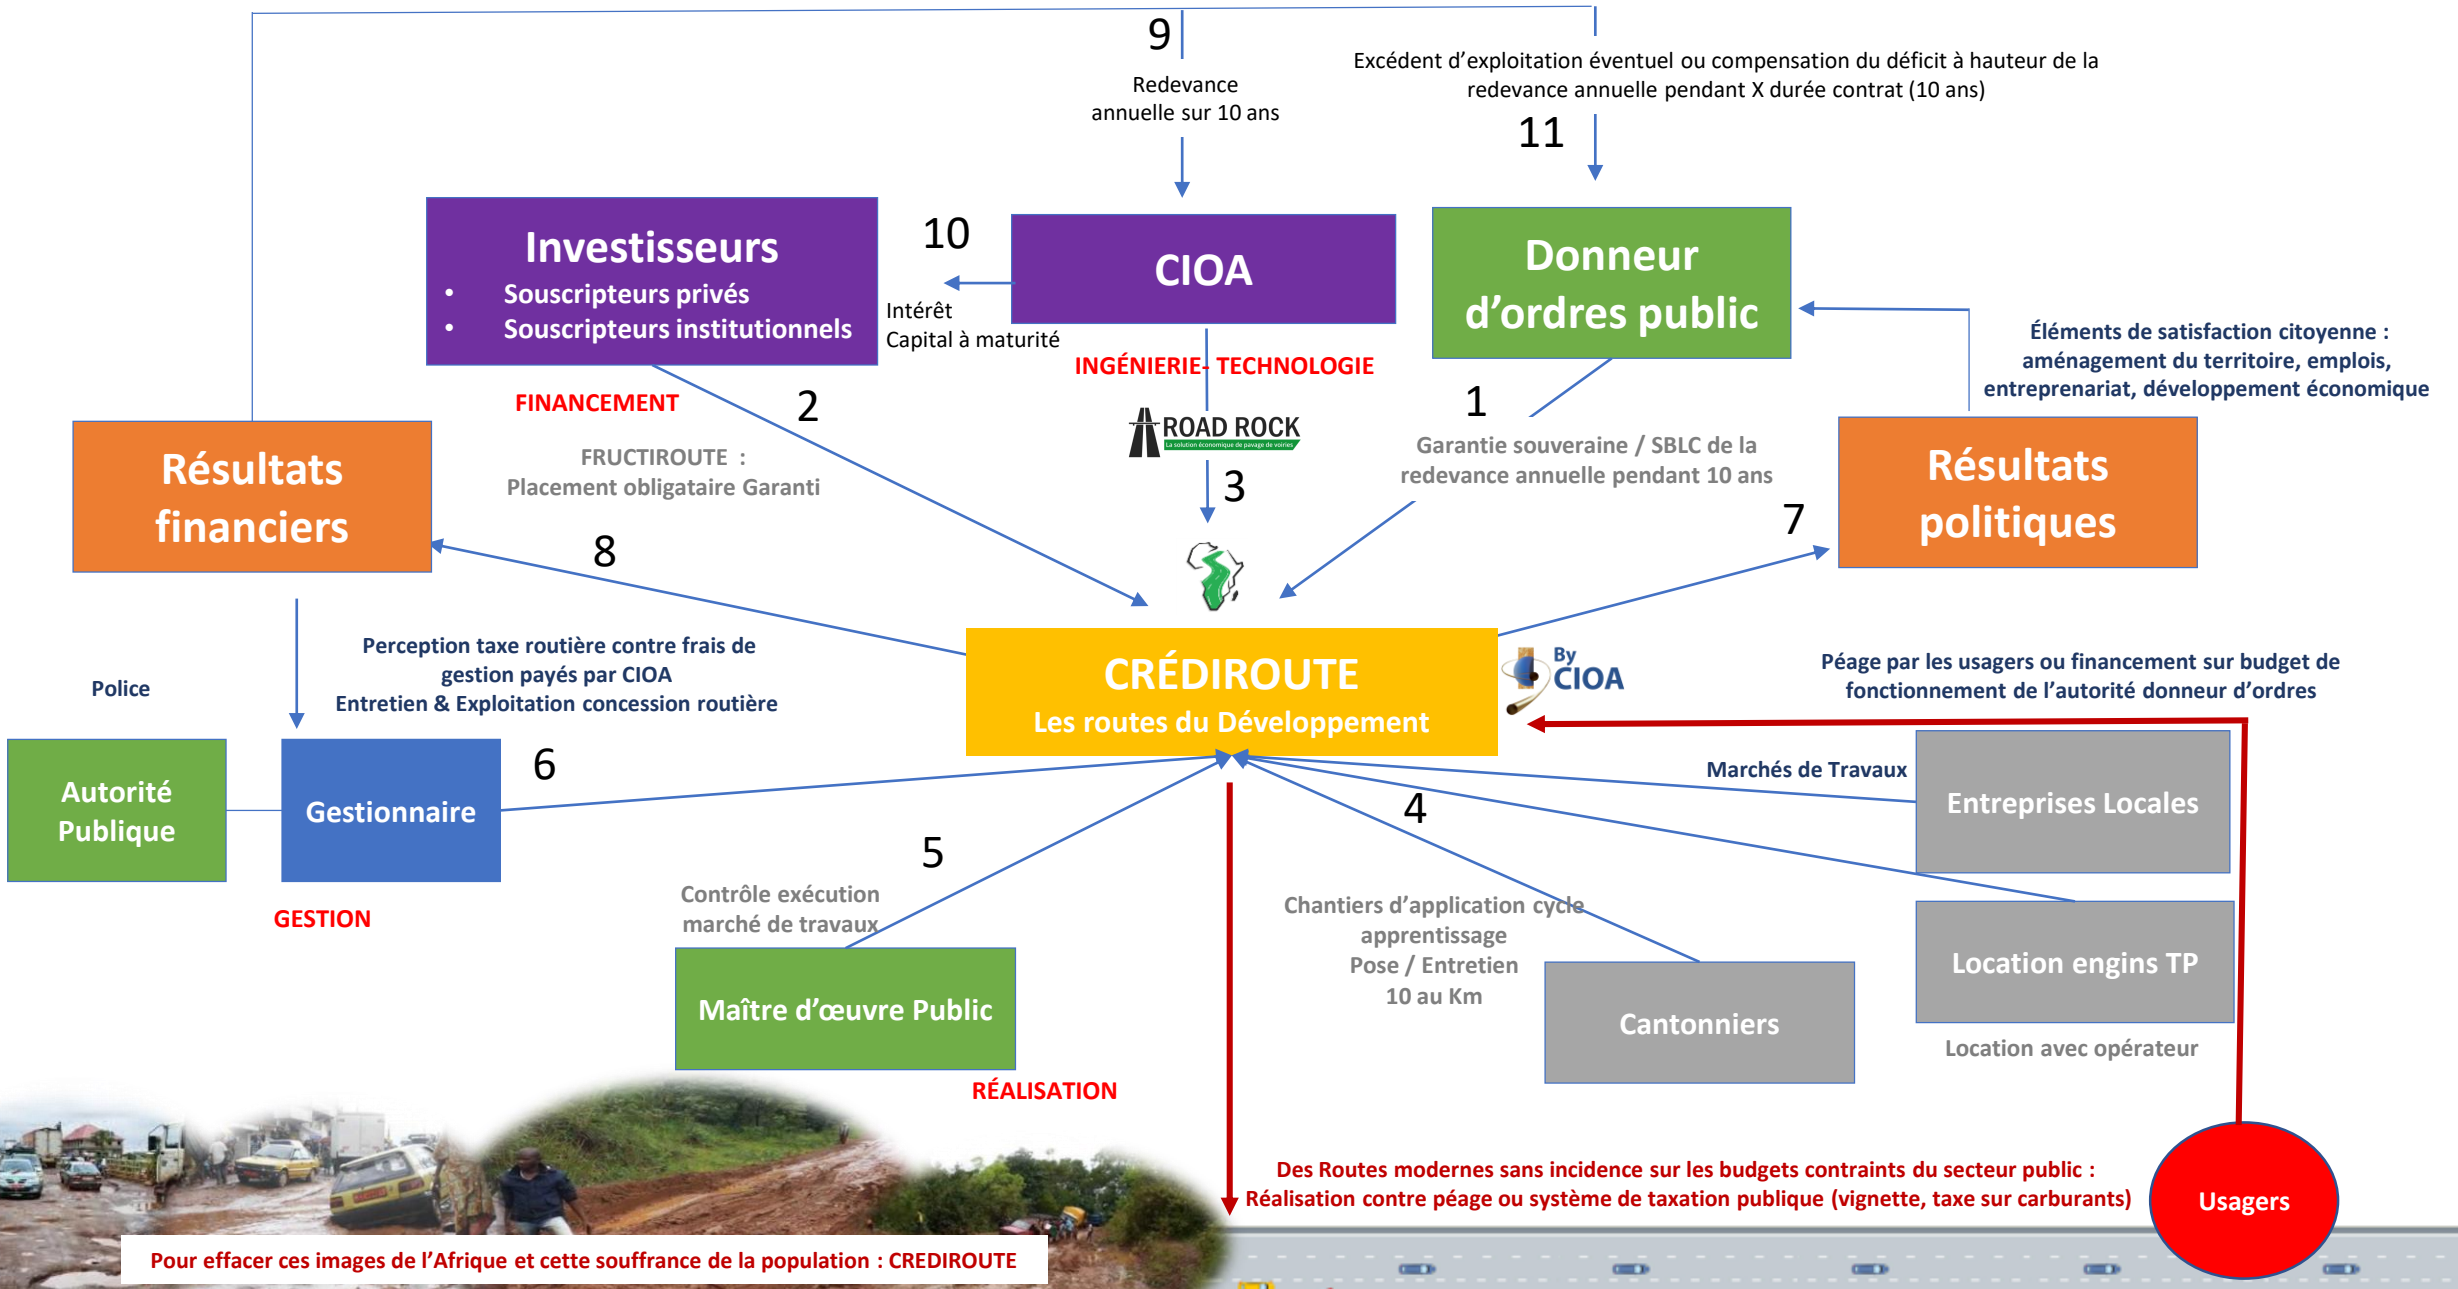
9

Redevance annuelle sur 10 ans

Excédent d'exploitation éventuel ou compensation du déficit à hauteur de la redevance annuelle pendant X durée contrat (10 ans)

11

Investisseurs
• Souscripteurs privés
• Souscripteurs institutionnels

10

Intérêt
Capital à maturité

CIOA

Donneur d'ordres public

Éléments de satisfaction citoyenne : aménagement du territoire, emplois, entreprenariat, développement économique

INGÉNIERIE- TECHNOLOGIE

FINANCEMENT

2

ROAD ROCK
La solution économique de pavage de voiries

1

Garantie souveraine / SBLC de la redevance annuelle pendant 10 ans

Résultats financiers

FRUCTIROUTE : Placement obligataire Garanti

3

Résultats politiques

7

8

CRÉDIROUTE
Les routes du Développement

By CIOA

Perception taxe routière contre frais de gestion payés par CIOA
Entretien & Exploitation concession routière

Police

Péage par les usagers ou financement sur budget de fonctionnement de l'autorité donneur d'ordres

Autorité Publique

Gestionnaire

6

Marchés de Travaux

Entreprises Locales

4

5

Contrôle exécution marché de travaux

GESTION

Chantiers d'application cycle apprentissage
Pose / Entretien
10 au Km

Location engins TP

Maître d'œuvre Public

Cantonniers

Location avec opérateur

RÉALISATION

Des Routes modernes sans incidence sur les budgets contraints du secteur public :
Réalisation contre péage ou système de taxation publique (vignette, taxe sur carburants)

Usagers

Pour effacer ces images de l'Afrique et cette souffrance de la population : CREDIROUTE